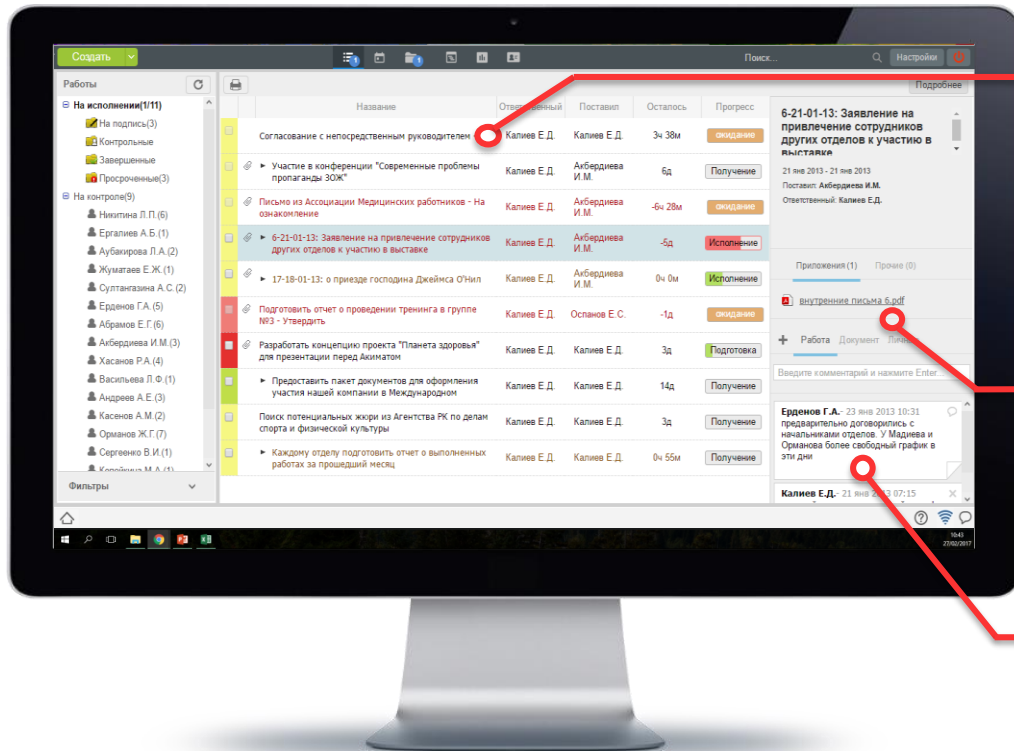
Создать

Поиск...

Настройки

Работы

На исполнении(1/11)
На подпись(3)
Контрольные
Завершенные
Просроченные(3)
На контроле(9)
Никитина Л.П.(6)
Ергалиев А.Б.(1)
Аубакирова Л.А.(2)
Жуматаев Е.Ж.(1)
Султангазина А.С.(2)
Ерденов Г.А.(5)
Абрамов Е.Г.(6)
Акбердиева И.М.(3)
Хасанов Р.А.(4)
Васильева Л.Ф.(1)
Андреев А.Е.(3)
Касенов А.М.(2)
Орманов Ж.Г.(7)
Сергеенко В.И.(1)
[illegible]

Фильтры

Подробнее

| Название | Ответственный | Поставил | Осталось | Прогресс |
|---|---|---|---|---|
| Согласование с непосредственным руководителем | Калиев Е.Д. | Калиев Е.Д. | 3ч 38м | ожидание |
| ► Участие в конференции "Современные проблемы пропаганды ЗОЖ" | Калиев Е.Д. | Акбердиева И.М. | 6д | Получение |
| Письмо из Ассоциации Медицинских работников - На ознакомление | Калиев Е.Д. | Акбердиева И.М. | -6ч 28м | ожидание |
| ► 6-21-01-13: Заявление на привлечение сотрудников других отделов к участию в выставке | Калиев Е.Д. | Акбердиева И.М. | -5д | Исполнение |
| ► 17-18-01-13: о приезде господина Джеймса О'Нил | Калиев Е.Д. | Акбердиева И.М. | 0ч 0м | Исполнение |
| Подготовить отчет о проведении тренинга в группе №3 - Утвердить | Калиев Е.Д. | Оспанов Е.С. | -1д | ожидание |
| Разработать концепцию проекта "Планета здоровья" для презентации перед Акиматом | Калиев Е.Д. | Калиев Е.Д. | 3д | Подготовка |
| ► Предоставить пакет документов для оформления участия нашей компании в Международном | Калиев Е.Д. | Калиев Е.Д. | 14д | Получение |
| Поиск потенциальных жюри из Агентства РК по делам спорта и физической культуры | Калиев Е.Д. | Калиев Е.Д. | 3д | Получение |
| ► Каждому отделу подготовить отчет о выполненных работах за прошедший месяц | Калиев Е.Д. | Калиев Е.Д. | 0ч 55м | Получение |

6-21-01-13: Заявление на привлечение сотрудников других отделов к участию в выставке

21 янв 2013 - 21 янв 2013
Поставил: Акбердиева И.М.
Ответственный: Калиев Е.Д.

Приложения (1) Прочие (0)

внутренние письма 6.pdf

Работа Документ Лич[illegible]

Введите комментарий и нажмите Enter...

Ерденов Г.А.- 23 янв 2013 10:31
предварительно договорились с начальниками отделов. У Мадиева и Орманова более свободный график в эти дни

Калиев Е.Д.- 21 янв 2013 07:15

10:43
27/02/2017